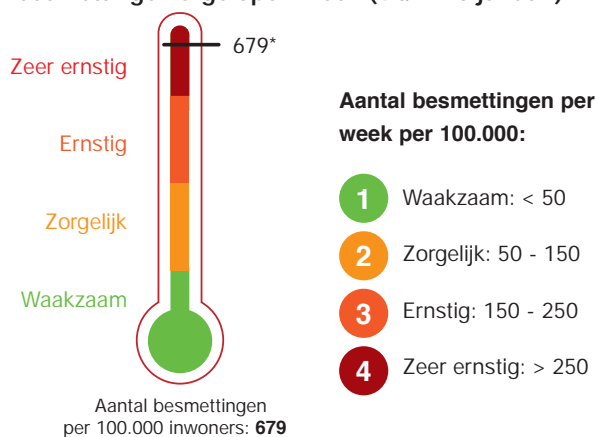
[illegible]

679*

Zeer ernstig

Ernstig

Zorgelijk

Waakzaam

Aantal besmettingen per 100.000 inwoners: **679**

**Aantal besmettingen per week per 100.000:**

1 Waakzaam: < 50

2 Zorgelijk: 50 - 150

3 Ernstig: 150 - 250

4 Zeer ernstig: > 250